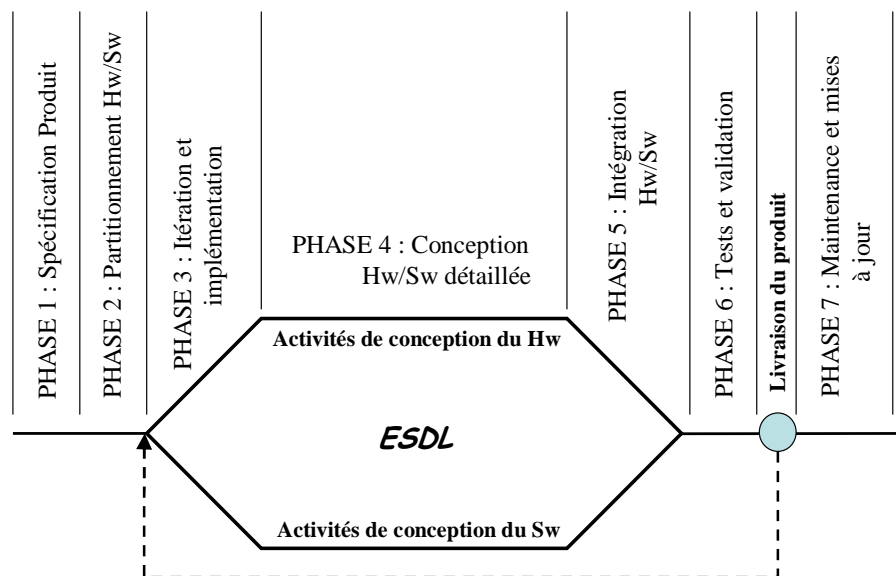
PHASE 1 : Spécification Produit

PHASE 2 : Partitionnement Hw/Sw

PHASE 3 : Itération et implémentation

PHASE 4 : Conception Hw/Sw détaillée

PHASE 5 : Intégration Hw/Sw

PHASE 6 : Tests et validation

Livraison du produit

PHASE 7 : Maintenance et mises à jour

Activités de conception du Hw

ESDL

Activités de conception du Sw